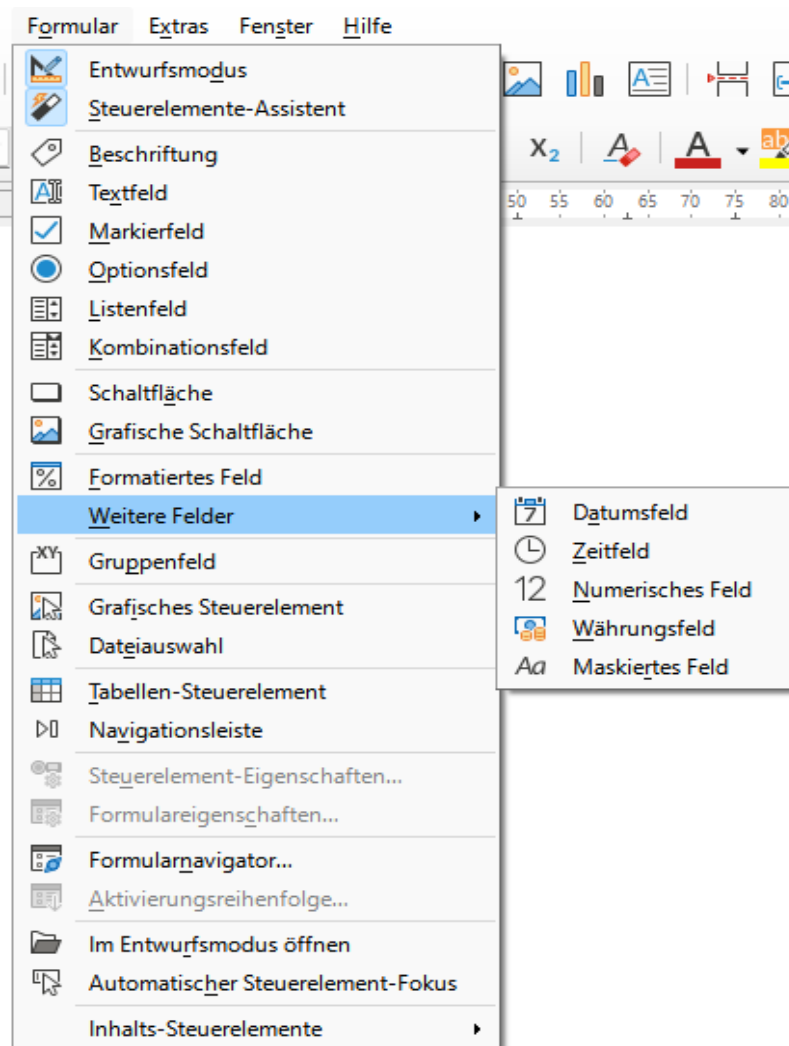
Formular Extras Fenster Hilfe

$x_2$

50 55 60 65 70 75 80

Entwurfsmodus
Steuerelemente-Assistent
Beschriftung
Textfeld
Markierfeld
Optionsfeld
Listenfeld
Kombinationsfeld
Schaltfläche
Grafische Schaltfläche
Formatiertes Feld
Weitere Felder
Gruppenfeld
Grafisches Steuerelement
Dateiauswahl
Tabellen-Steuerelement
Navigationsleiste
Steuerelement-Eigenschaften...
Formulareigenschaften...
Formularnavigator...
Aktivierungsreihenfolge...
Im Entwurfsmodus öffnen
Automatischer Steuerelement-Fokus
Inhalts-Steuerelemente

Datumsfeld
Zeitfeld
12 Numerisches Feld
Währungsfeld
Aa Maskiertes Feld